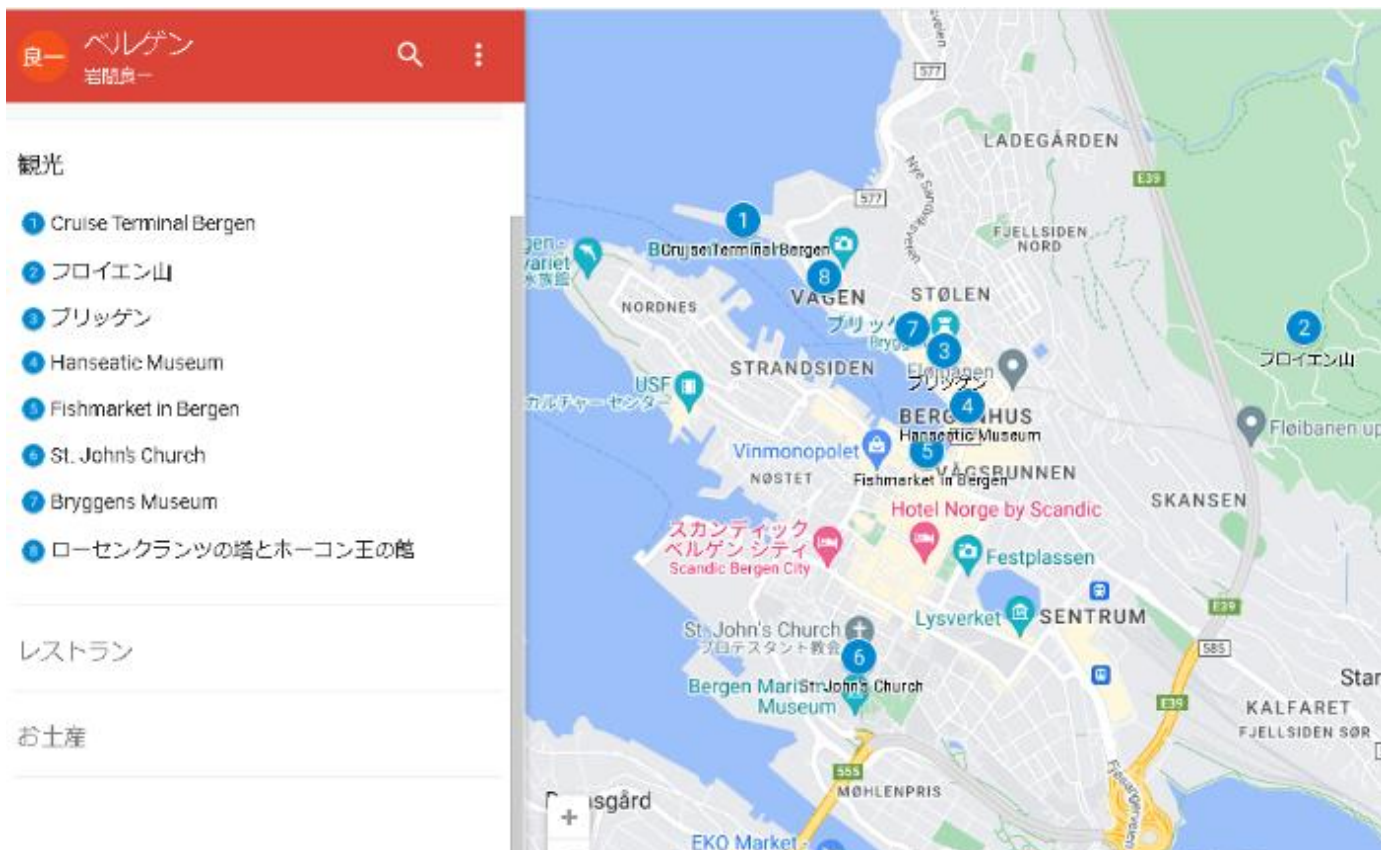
良一 ベルゲン
岩間良一

観光

1 Cruise Terminal Bergen
2 フロイエン山
3 ブリッゲン
4 Hanseatic Museum
5 Fishmarket in Bergen
6 St. John's Church
7 Bryggens Museum
8 ローセンクランツの塔とホーコン王の館

レストラン

お土産

577
LADEGÅRDEN
E39
577
FJELLSIDEN NORD
1
Cruise Terminal Bergen
8
VÅGEN
STØLEN
NORDNES
7
3
2
フロイエン山
STRANDSIDEN
Fløibanen
ブリッゲン
USF
カルチャーセンター
4
BERGENHUS
Hanseatic Museum
Fløibanen up
Vinmonopolet
5
NØSTET
Fishmarket in Bergen
VÅGSBUNNEN
SKANSEN
Hotel Norge by Scandic
スカンディック ベルゲン シティ
Scandic Bergen City
Festplassen
E39
Lysverket
SENTRUM
St. John's Church
プロテスタント教会
585
6
St. John's Church
Bergen Maritime Museum
E39
KALFARET
FJELLSIDEN SØR
555
MØHLENPRIS
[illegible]sgård
EKO Market